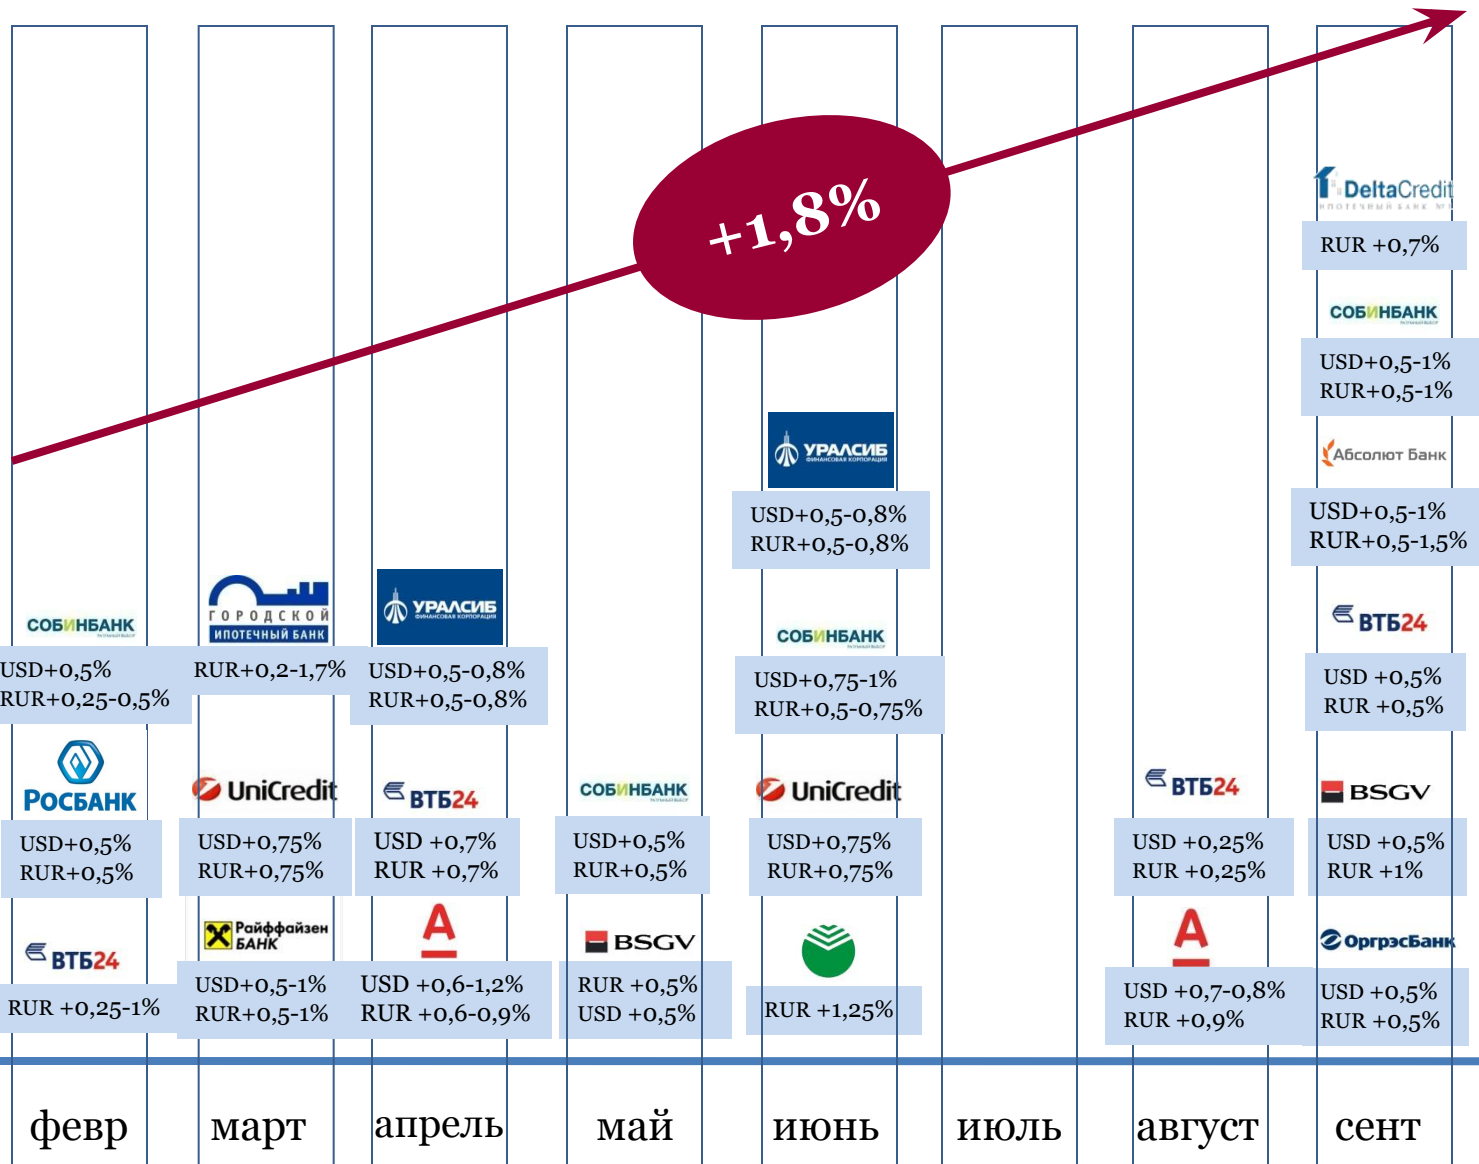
+1,8%

СОБИНБАНК
USD+0,5%
RUR+0,25-0,5%

РОСБАНК
USD+0,5%
RUR+0,5%

ВТБ24
RUR +0,25-1%

ГОРОДСКОЙ ИПОТЕЧНЫЙ БАНК
RUR+0,2-1,7%

UniCredit
USD+0,75%
RUR+0,75%

Райффайзен БАНК
USD+0,5-1%
RUR+0,5-1%

УРАЛСИБ
USD+0,5-0,8%
RUR+0,5-0,8%

ВТБ24
USD +0,7%
RUR +0,7%

USD +0,6-1,2%
RUR +0,6-0,9%

СОБИНБАНК
USD+0,5%
RUR+0,5%

BSGV
RUR +0,5%
USD +0,5%

УРАЛСИБ
USD+0,5-0,8%
RUR+0,5-0,8%

СОБИНБАНК
USD+0,75-1%
RUR+0,5-0,75%

UniCredit
USD+0,75%
RUR+0,75%

RUR +1,25%

ВТБ24
USD +0,25%
RUR +0,25%

USD +0,7-0,8%
RUR +0,9%

DeltaCredit
RUR +0,7%

СОБИНБАНК
USD+0,5-1%
RUR+0,5-1%

Абсолют Банк
USD+0,5-1%
RUR+0,5-1,5%

ВТБ24
USD +0,5%
RUR +0,5%

BSGV
USD +0,5%
RUR +1%

ОргрэсБанк
USD +0,5%
RUR +0,5%

февр
март
апрель
май
июнь
июль
август
сент